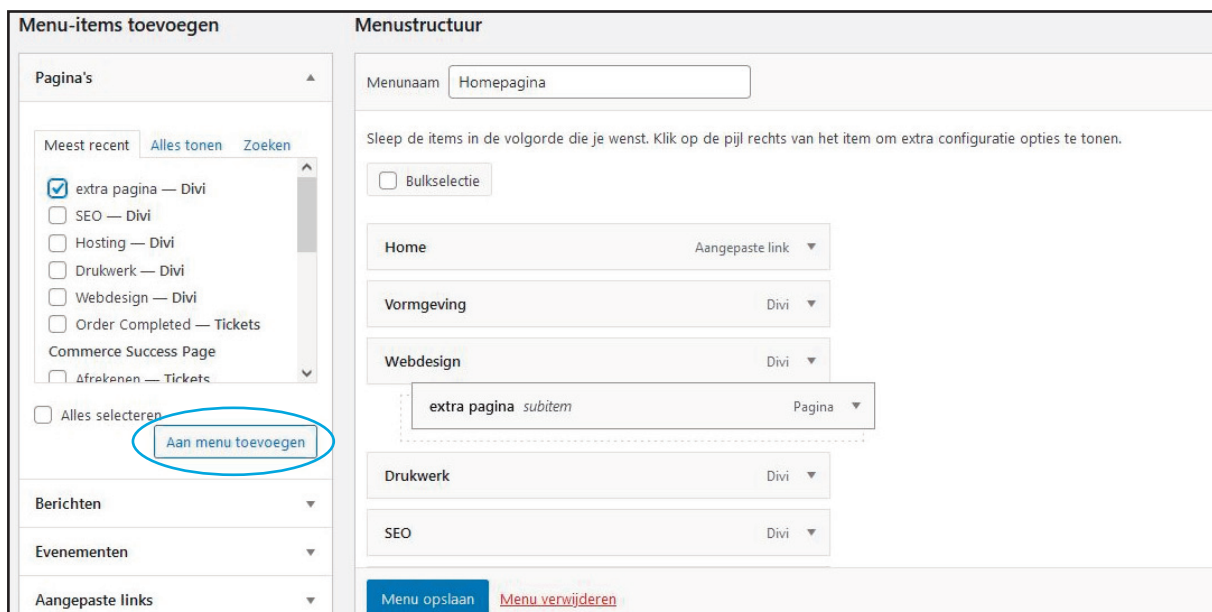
Menu-items toevoegen

Pagina's

Meest recent Alles tonen Zoeken

extra pagina — Divi
SEO — Divi
Hosting — Divi
Drukwerk — Divi
Webdesign — Divi
Order Completed — Tickets
Commerce Success Page
Afrekenen — Tickets

Alles selecteren

Aan menu toevoegen

Berichten

Evenementen

Aangepaste links

Menustructuur

Menunaam Homepagina

Sleep de items in de volgorde die je wenst. Klik op de pijl rechts van het item om extra configuratie opties te tonen.

Bulkselectie

Home Aangepaste link

Vormgeving Divi

Webdesign Divi

extra pagina subitem Pagina

Drukwerk Divi

SEO Divi

Menu opslaan Menu verwijderen